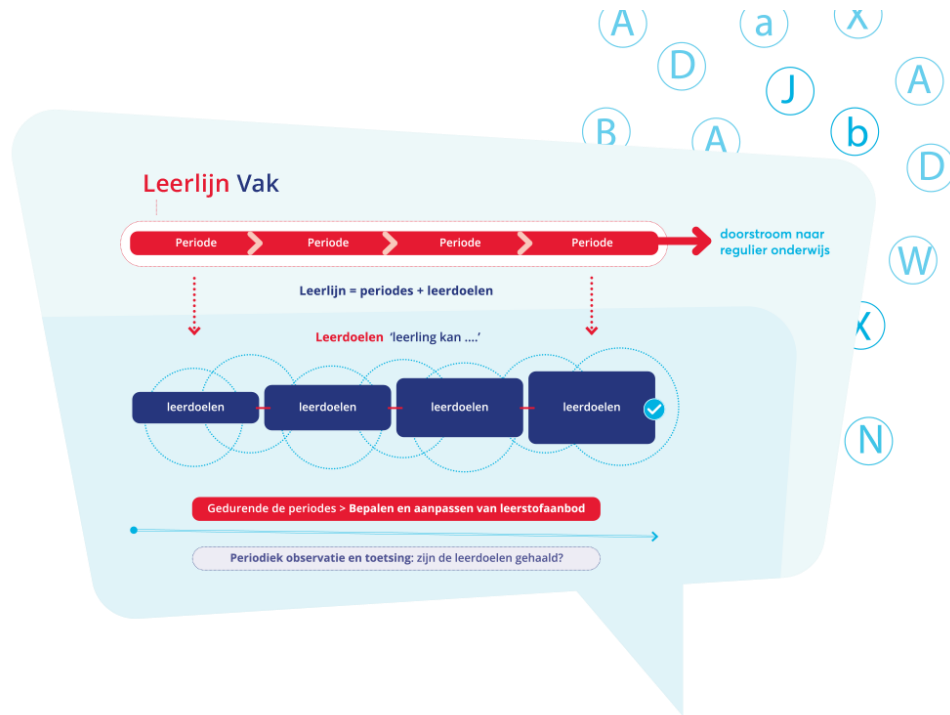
A a X
D J A
B A b D
W
X
N

Leerlijn Vak

Periode Periode Periode Periode

doorstroom naar regulier onderwijs

Leerlijn = periodes + leerdoelen

Leerdoelen 'leerling kan ....'

leerdoelen leerdoelen leerdoelen leerdoelen

Gedurende de periodes > Bepalen en aanpassen van leerstofaanbod

Periodiek observatie en toetsing: zijn de leerdoelen gehaald?